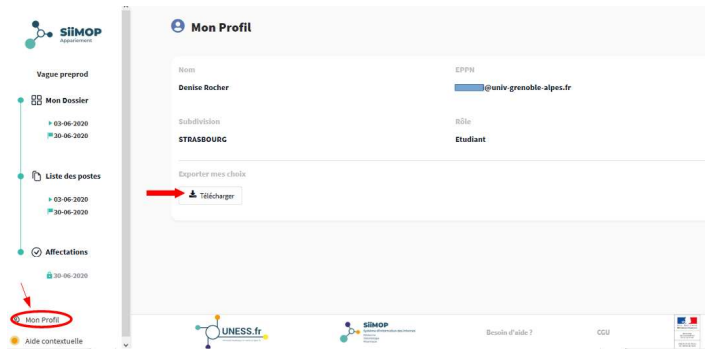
SiiMOP
Appariement

Vague preprod

Mon Dossier
03-06-2020
30-06-2020

Liste des postes
03-06-2020
30-06-2020

Affectations
30-06-2020

Mon Profil
Aide contextuelle

Mon Profil

Nom
Denise Rocher

EPPN
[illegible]@univ-grenoble-alpes.fr

Subdivision
STRASBOURG

Rôle
Etudiant

Exporter mes choix
Télécharger

UNESS.fr

SiiMOP

Besoin d'aide ?

CGU